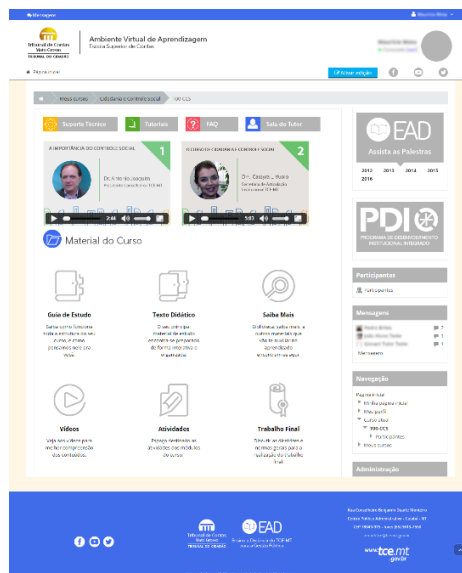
Mensagens

Tribunal de Contas Mato Grosso
TRIBUNAL DO CIDADÃO

Ambiente Virtual de Aprendizagem
Escola Superior de Contas

Página inicial

Ativar edição

Meus cursos | Cidadania e Controle Social | 990 CCS

Suporte Técnico | Tutoriais | FAQ | Sala do Tutor

A IMPORTÂNCIA DO CONTROLE SOCIAL 1
Dr. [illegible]

O CIDADÃO E O CONTROLE SOCIAL 2
Dr.ª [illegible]

2:44
5:43

Material do Curso

Guia de Estudo
Saiba como funciona toda a estrutura do seu curso, e esteja por dentro de cada nova.

Texto Didático
O seu principal material de estudo estará aqui para consulta de forma interativa e ilustrativa.

Saiba Mais
Dicas, saiba mais e outros materiais que vão te auxiliar em aprendizado estruturado e rápido.

Vídeos
Veja aos vídeos para ter uma compreensão dos conteúdos.

Atividades
Espaço destinado as atividades dos módulos do curso.

Trabalho Final
Área de atividade e trabalho final para realização do trabalho final.

EAD
Assista as Palestras
2012 2013 2014 2015 2016

PDI
PROGRAMA DE DESENVOLVIMENTO INSTITUCIONAL INTEGRADO

Participantes
Participantes

Mensagens
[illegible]
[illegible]
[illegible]
Mensagens

Navegação
Página inicial
Minha página inicial
Meu perfil
Curso atual
990 CCS
Participantes
Meus cursos

Administração

Tribunal de Contas Mato Grosso
TRIBUNAL DO CIDADÃO

EAD
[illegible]

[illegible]

www.tce.mt.gov.br